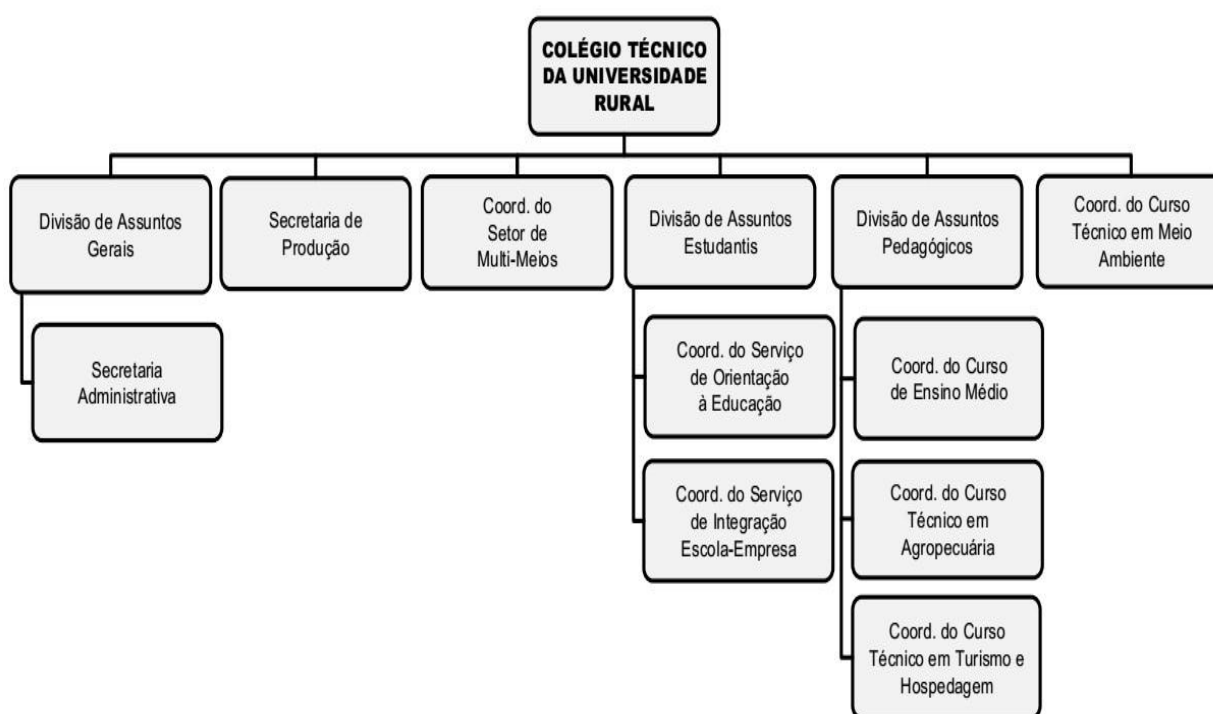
COLÉGIO TÉCNICO DA UNIVERSIDADE RURAL

Divisão de Assuntos Gerais

Secretaria Administrativa

Secretaria de Produção

Coord. do Setor de Multi-Meios

Divisão de Assuntos Estudantis

Coord. do Serviço de Orientação à Educação

Coord. do Serviço de Integração Escola-Empresa

Divisão de Assuntos Pedagógicos

Coord. do Curso de Ensino Médio

Coord. do Curso Técnico em Agropecuária

Coord. do Curso Técnico em Turismo e Hospedagem

Coord. do Curso Técnico em Meio Ambiente